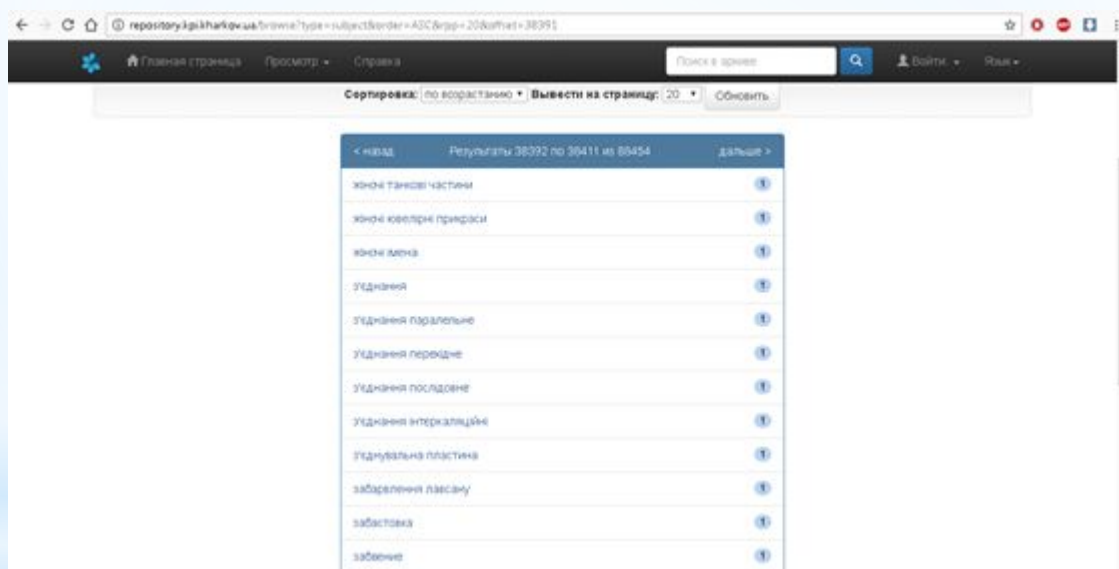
repository.kpi.kharkov.ua/browse?type=subject&order=ASC&rpp=20&offset=38391

Главная страница Просмотр Справка Поиск в архиве Войти Язык

Сортировка: по возрастанию Вывести на страницу: 20 Обновить

< назад Результаты 38392 по 38411 из 88454 дальше >

жіночі танкові частини 1
жіночі ювелірні прикраси 1
жіночі імена 1
з'єднання 1
з'єднання паралельне 1
з'єднання перехідне 1
з'єднання послідовне 1
з'єднання інтеркаляційні 1
з'єднувальна пластина 1
забарвлення лавсану 1
заготовка 1
забвение 1